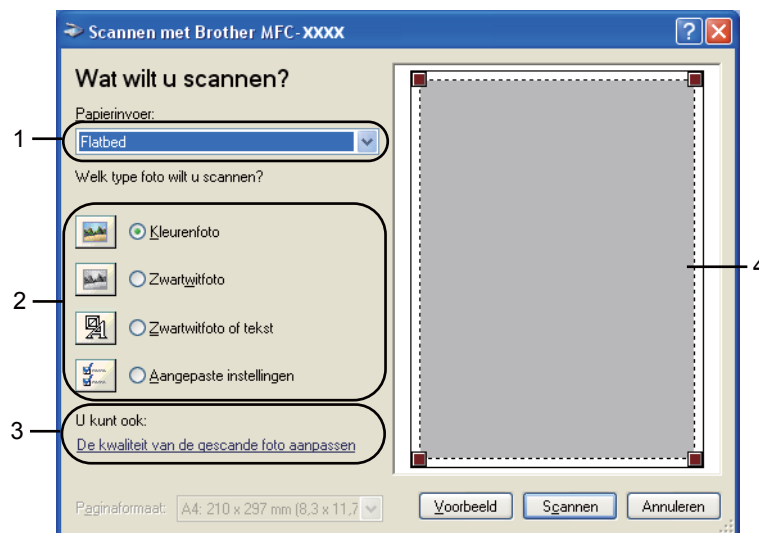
Scannen met Brother MFC-XXXX

Wat wilt u scannen?

Papierinvoer:

Flatbed

Welk type foto wilt u scannen?

Kleurenfoto

Zwartwitfoto

Zwartwitfoto of tekst

Aangepaste instellingen

U kunt ook:

De kwaliteit van de gescande foto aanpassen

Paginaformaat: A4: 210 x 297 mm (8,3 x 11,7

Voorbeeld

Scannen

Annuleren

1

2

3

4